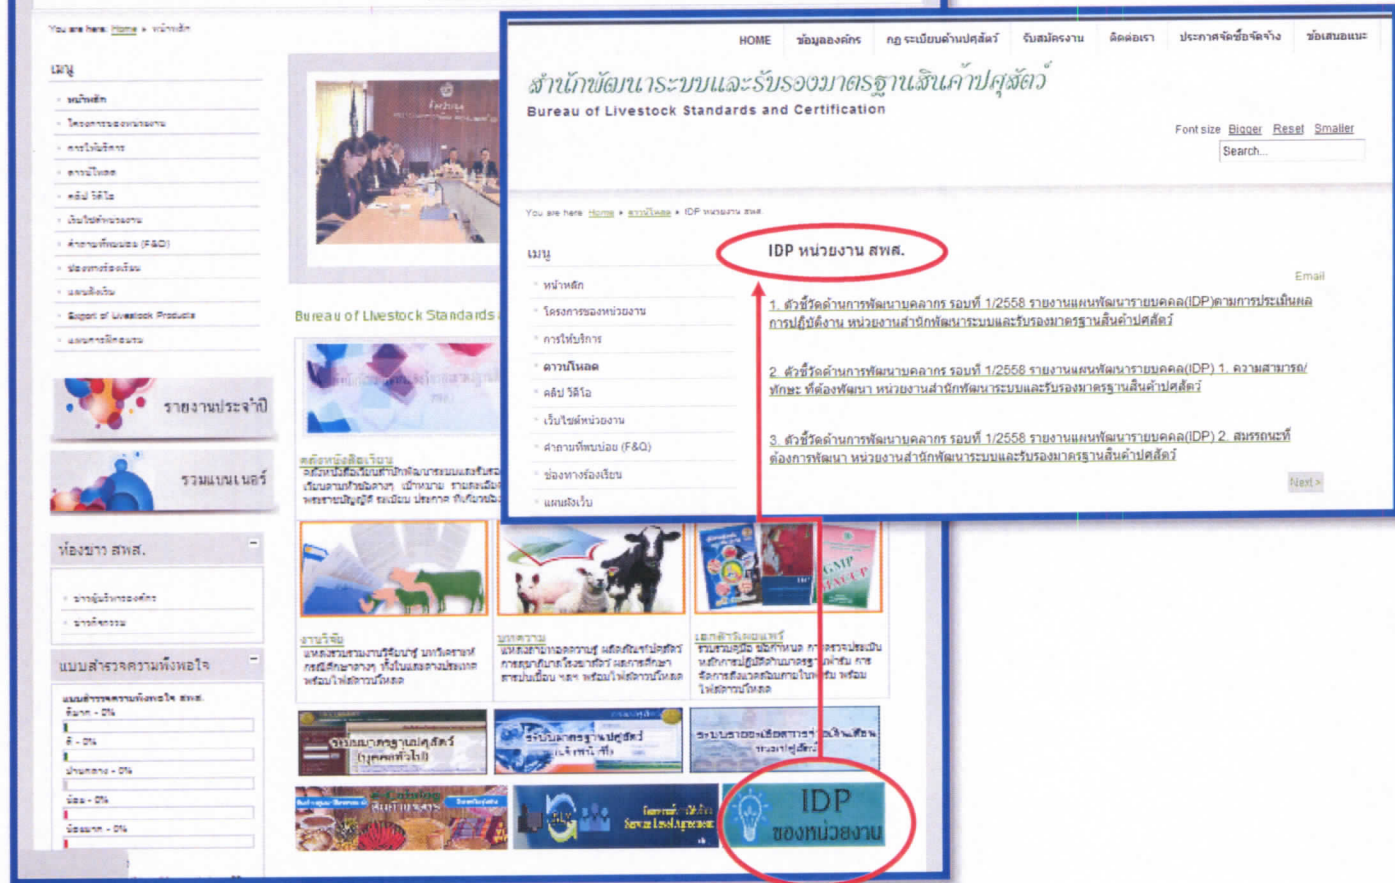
You are here: Home » หน้าหลัก

เมนู

หน้าหลัก
โครงการของหน่วยงาน
การให้บริการ
ดาวน์โหลด
คลิป วิดีโอ
เว็บไซต์หน่วยงาน
คำถามที่พบบ่อย (F&Q)
ช่องทางร้องเรียน
แผนผังเว็บ
Export of Livestock Products
แผนการฝึกอบรม

รายงานประจำปี

รวมแบนเนอร์

ห้องข่าว สพส.

ข่าวผู้บริหารองค์กร
ข่าวกิจกรรม

แบบสำรวจความพึงพอใจ

แบบสำรวจความพึงพอใจ สพส.
ดีมาก - 0%
ดี - 0%
ปานกลาง - 0%
น้อย - 0%
น้อยมาก - 0%

Bureau of Livestock Standards

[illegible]

งานวิจัย
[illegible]

บทความ
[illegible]

เอกสารเผยแพร่
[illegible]

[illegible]

ระบบมาตรฐานปศุสัตว์

ระบบรายงานเอกสาร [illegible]

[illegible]

Service Level Agreement

IDP ของหน่วยงาน

HOME ข้อมูลองค์กร กฎ ระเบียบด้านปศุสัตว์ รับสมัครงาน ติดต่อเรา ประกาศจัดซื้อจัดจ้าง ข้อเสนอแนะ

สำนักพัฒนาระบบและรับรองมาตรฐานสินค้าปศุสัตว์
Bureau of Livestock Standards and Certification

Font size Bigger Reset Smaller
Search...

You are here: Home » ดาวน์โหลด » IDP หน่วยงาน สพส.

เมนู

หน้าหลัก
โครงการของหน่วยงาน
การให้บริการ
ดาวน์โหลด
คลิป วิดีโอ
เว็บไซต์หน่วยงาน
คำถามที่พบบ่อย (F&Q)
ช่องทางร้องเรียน
แผนผังเว็บ

IDP หน่วยงาน สพส.

Email

1. ตัวชี้วัดด้านการพัฒนาบุคลากร รอบที่ 1/2558 รายงานแผนพัฒนารายบุคคล(IDP)ตามการประเมินผลการปฏิบัติงาน หน่วยงานสำนักพัฒนาระบบและรับรองมาตรฐานสินค้าปศุสัตว์

2. ตัวชี้วัดด้านการพัฒนาบุคลากร รอบที่ 1/2558 รายงานแผนพัฒนารายบุคคล(IDP) 1. ความสามารถ/ทักษะ ที่ต้องพัฒนา หน่วยงานสำนักพัฒนาระบบและรับรองมาตรฐานสินค้าปศุสัตว์

3. ตัวชี้วัดด้านการพัฒนาบุคลากร รอบที่ 1/2558 รายงานแผนพัฒนารายบุคคล(IDP) 2. สมรรถนะที่ต้องการพัฒนา หน่วยงานสำนักพัฒนาระบบและรับรองมาตรฐานสินค้าปศุสัตว์

Next >